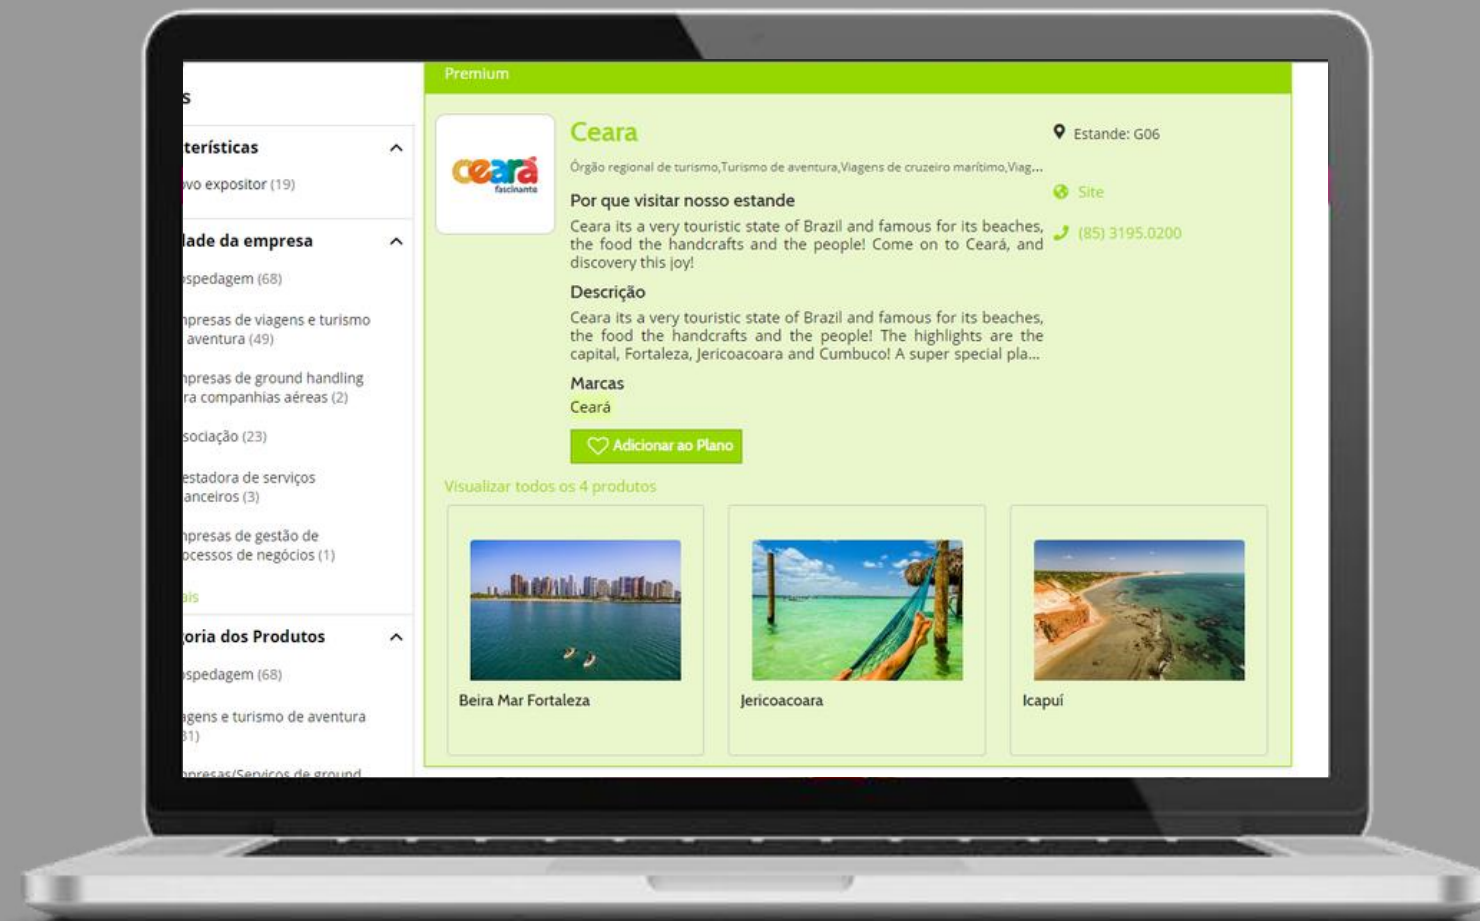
s

terísticas

vo expositor (19)

lade da empresa

spedagem (68)

npresas de viagens e turismo aventura (49)

npresas de ground handling ra companhias aéreas (2)

sociação (23)

estadora de serviços anceiros (3)

npresas de gestão de ocessos de negócios (1)

ais

oria dos Produtos

spedagem (68)

agens e turismo de aventura 31)

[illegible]

Premium

ceará fascinante

Ceara

Órgão regional de turismo,Turismo de aventura,Viagens de cruzeiro marítimo,Viag...

Por que visitar nosso estande

Ceara its a very touristic state of Brazil and famous for its beaches, the food the handcrafts and the people! Come on to Ceará, and discovery this joy!

Descrição

Ceara its a very touristic state of Brazil and famous for its beaches, the food the handcrafts and the people! The highlights are the capital, Fortaleza, Jericoacoara and Cumbuco! A super special pla...

Marcas

Ceará

Adicionar ao Plano

Estande: G06

Site

(85) 3195.0200

Visualizar todos os 4 produtos

Beira Mar Fortaleza

Jericoacoara

Icapuí